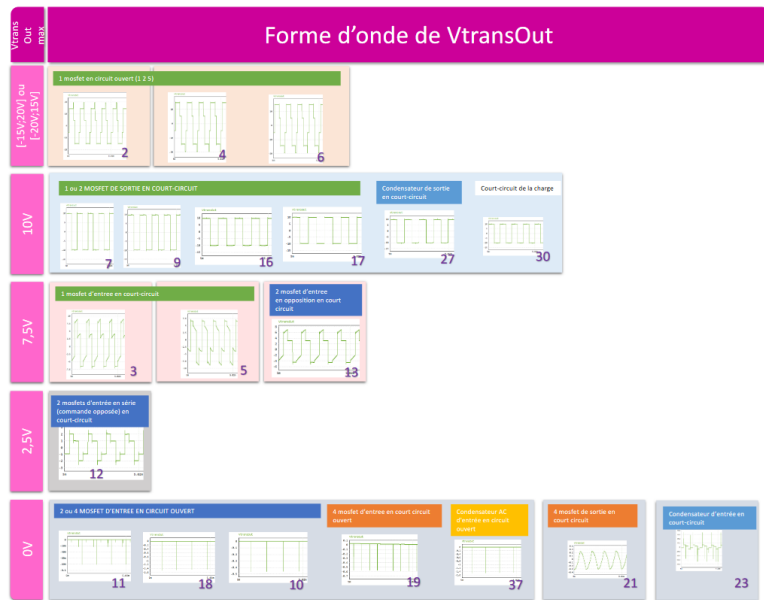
Vtrans Out max

Forme d'onde de VtransOut

[-15V;20V] ou [-20V;15V]

1 mosfet en circuit ouvert (1 2 5)

2

4

6

10V

1 ou 2 MOSFET DE SORTIE EN COURT-CIRCUIT

7

9

16

17

Condensateur de sortie en court-circuit

27

Court-circuit de la charge

30

7,5V

1 mosfet d'entrée en court-circuit

3

5

2 mosfet d'entrée en opposition en court circuit

13

2,5V

2 mosfets d'entrée en série (commande opposée) en court-circuit

12

0V

2 ou 4 MOSFET D'ENTREE EN CIRCUIT OUVERT

11

18

10

4 mosfet d'entrée en court circuit ouvert

19

Condensateur AC d'entrée en circuit ouvert

37

4 mosfet de sortie en court circuit

21

Condensateur d'entrée en court-circuit

23